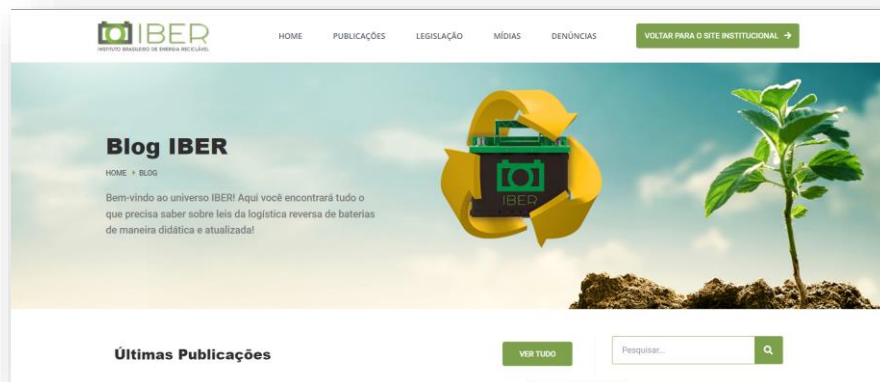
IBER
INSTITUTO BRASILEIRO DE ENERGIA RECICLÁVEL

HOME PUBLICAÇÕES LEGISLAÇÃO MÍDIAS DENÚNCIAS

VOLTAR PARA O SITE INSTITUCIONAL →

Blog IBER

HOME › BLOG

Bem-vindo ao universo IBER! Aqui você encontrará tudo o que precisa saber sobre leis da logística reversa de baterias de maneira didática e atualizada!

IBER

Últimas Publicações

VER TUDO

Pesquisar...